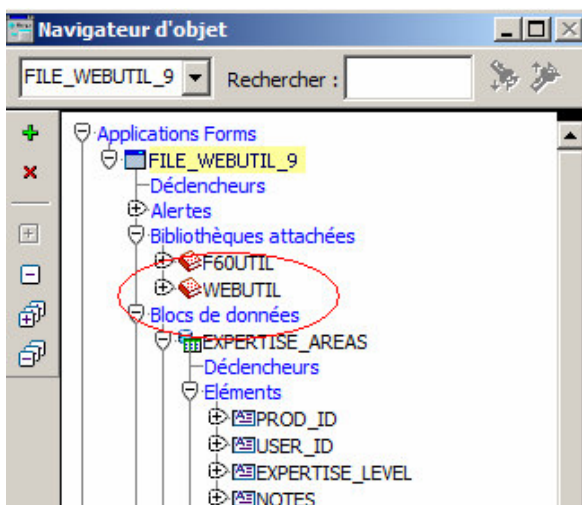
Navigateur d'objet

FILE_WEBUTIL_9 Rechercher :

Applications Forms
FILE_WEBUTIL_9
Déclencheurs
Alertes
Bibliothèques attachées
F60UTIL
WEBUTIL
Blocs de données
EXPERTISE_AREAS
Déclencheurs
Eléments
PROD_ID
USER_ID
EXPERTISE_LEVEL
NOTES